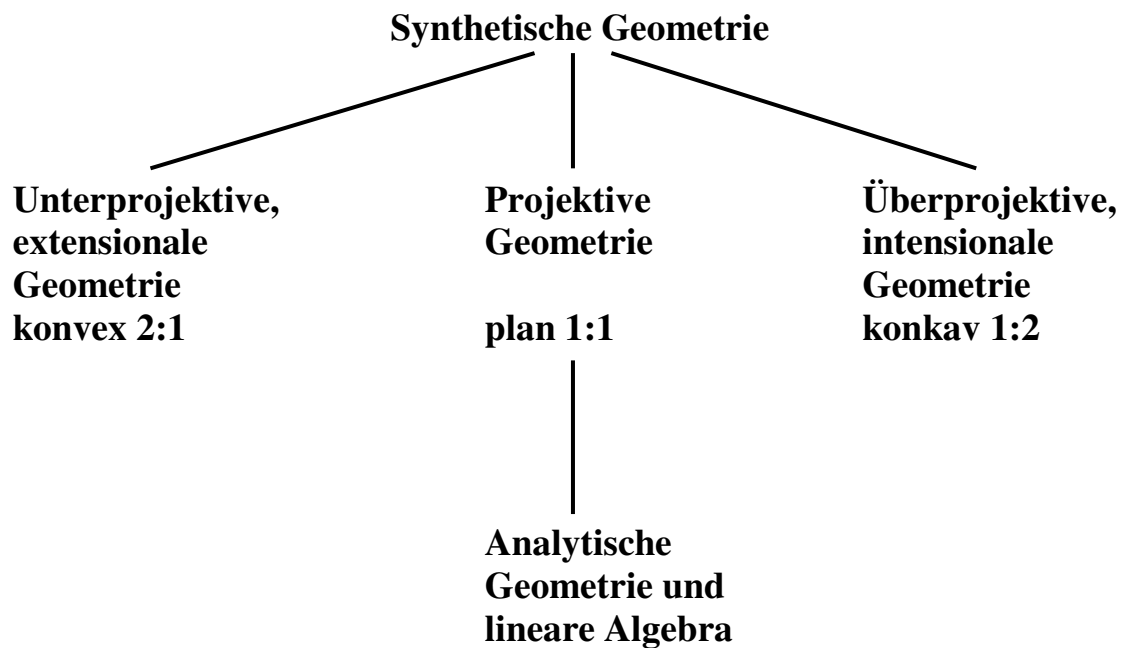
Synthetische Geometrie

Unterprojektive, extensionale Geometrie konvex 2:1

Projektive Geometrie

plan 1:1

Überprojektive, intensionale Geometrie konkav 1:2

Analytische Geometrie und lineare Algebra